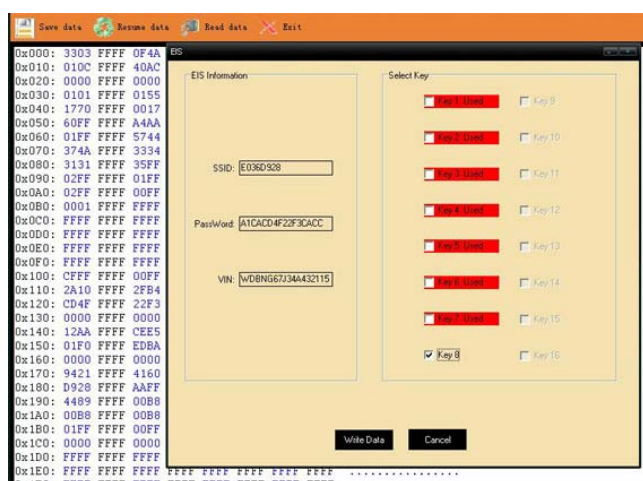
Save data Resume data Read data Exit

0x000: 3303 FFFF 0F4A
0x010: 010C FFFF 40AC
0x020: 0000 FFFF 0000
0x030: 0101 FFFF 0155
0x040: 1770 FFFF 0017
0x050: 60FF FFFF A4AA
0x060: 01FF FFFF 5744
0x070: 374A FFFF 3334
0x080: 3131 FFFF 35FF
0x090: 02FF FFFF 01FF
0x0A0: 02FF FFFF 00FF
0x0B0: 0001 FFFF FFFF
0x0C0: FFFF FFFF FFFF
0x0D0: FFFF FFFF FFFF
0x0E0: FFFF FFFF FFFF
0x0F0: FFFF FFFF FFFF
0x100: CFFF FFFF 00FF
0x110: 2A10 FFFF 2FB4
0x120: CD4F FFFF 22F3
0x130: 0000 FFFF 0000
0x140: 12AA FFFF CEE5
0x150: 01F0 FFFF EDBA
0x160: 0000 FFFF 0000
0x170: 9421 FFFF 4160
0x180: D928 FFFF AAFF
0x190: 4489 FFFF 00B8
0x1A0: 00B8 FFFF 00B8
0x1B0: 01FF FFFF 00FF
0x1C0: 0000 FFFF 0000
0x1D0: FFFF FFFF FFFF
0x1E0: FFFF FFFF FFFF FFFF FFFF FFFF FFFF FFFF ................

EIS

EIS Information

SSID: E036D928

PassWord: A1CACD4F22F3CACC

VIN: WDBNG67J34A432115

Select Key

Key 1 Used
Key 2 Used
Key 3 Used
Key 4 Used
Key 5 Used
Key 6 Used
Key 7 Used
Key 8
Key 9
Key 10
Key 11
Key 12
Key 13
Key 14
Key 15
Key 16

Write Data
Cancel